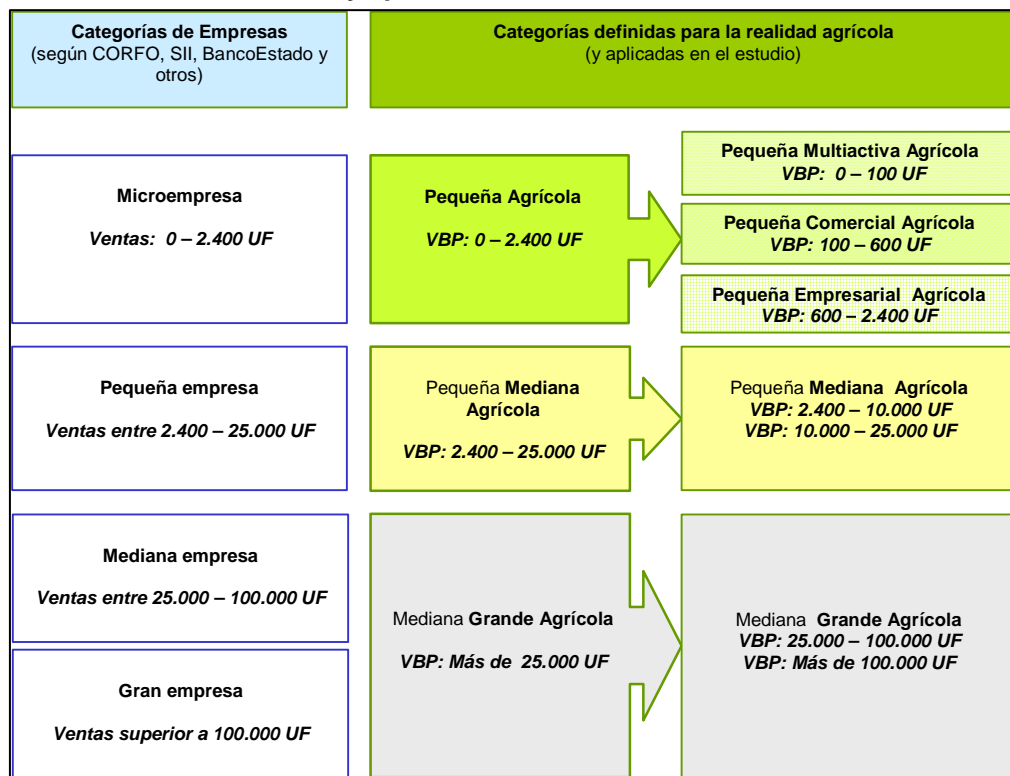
Categorías de Empresas
(según CORFO, SII, BancoEstado y otros)

Categorías definidas para la realidad agrícola
(y aplicadas en el estudio)

Microempresa

Ventas: 0 – 2.400 UF

Pequeña Agrícola

VBP: 0 – 2.400 UF

Pequeña Multiactiva Agrícola
VBP: 0 – 100 UF

Pequeña Comercial Agrícola
VBP: 100 – 600 UF

Pequeña Empresarial Agrícola
VBP: 600 – 2.400 UF

Pequeña empresa

Ventas entre 2.400 – 25.000 UF

Pequeña Mediana Agrícola

VBP: 2.400 – 25.000 UF

Pequeña Mediana Agrícola
VBP: 2.400 – 10.000 UF
VBP: 10.000 – 25.000 UF

Mediana empresa

Ventas entre 25.000 – 100.000 UF

Gran empresa

Ventas superior a 100.000 UF

Mediana Grande Agrícola

VBP: Más de 25.000 UF

Mediana Grande Agrícola
VBP: 25.000 – 100.000 UF
VBP: Más de 100.000 UF